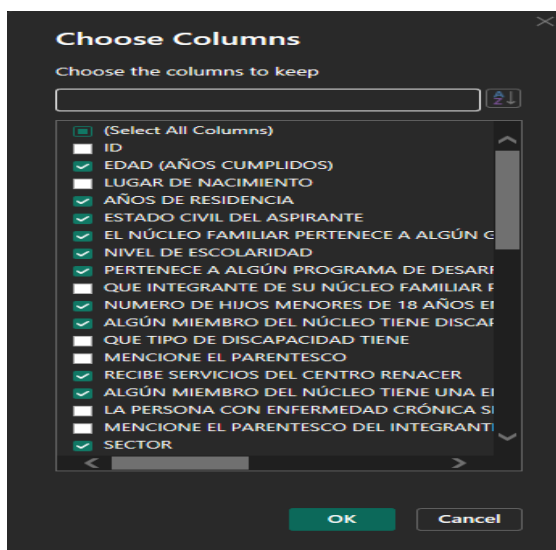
Choose Columns

Choose the columns to keep

(Select All Columns)
ID
EDAD (AÑOS CUMPLIDOS)
LUGAR DE NACIMIENTO
AÑOS DE RESIDENCIA
ESTADO CIVIL DEL ASPIRANTE
EL NÚCLEO FAMILIAR PERTENECE A ALGÚN G
NIVEL DE ESCOLARIDAD
PERTENECE A ALGÚN PROGRAMA DE DESARR
QUE INTEGRANTE DE SU NÚCLEO FAMILIAR P
NUMERO DE HIJOS MENORES DE 18 AÑOS EN
ALGÚN MIEMBRO DEL NÚCLEO TIENE DISCAP
QUE TIPO DE DISCAPACIDAD TIENE
MENCIONE EL PARENTESCO
RECIBE SERVICIOS DEL CENTRO RENACER
ALGÚN MIEMBRO DEL NÚCLEO TIENE UNA EN
LA PERSONA CON ENFERMEDAD CRÓNICA SI
MENCIONE EL PARENTESCO DEL INTEGRANTE
SECTOR

OK
Cancel